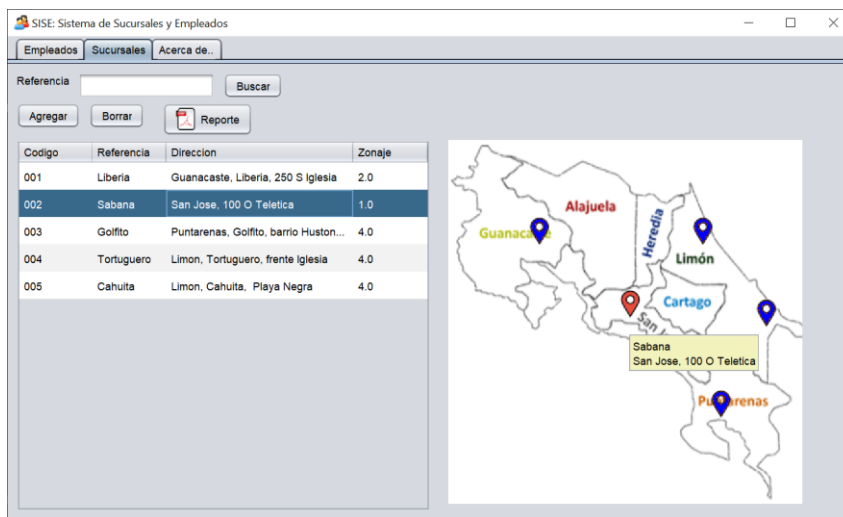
SISE: Sistema de Sucursales y Empleados

Empleados | Sucursales | Acerca de..

Referencia
Buscar

Agregar
Borrar
Reporte

| Codigo | Referencia | Direccion | Zonaje |
|---|---|---|---|
| 001 | Liberia | Guanacaste, Liberia, 250 S Iglesia | 2.0 |
| 002 | Sabana | San Jose, 100 O Teletica | 1.0 |
| 003 | Golfito | Puntarenas, Golfito, barrio Huston... | 4.0 |
| 004 | Tortuguero | Limon, Tortuguero, frente Iglesia | 4.0 |
| 005 | Cahuita | Limon, Cahuita, Playa Negra | 4.0 |

Alajuela
Guanaca
Heredia
Limón
Cartago
San
Sabana
San Jose, 100 O Teletica
Pu
arenas